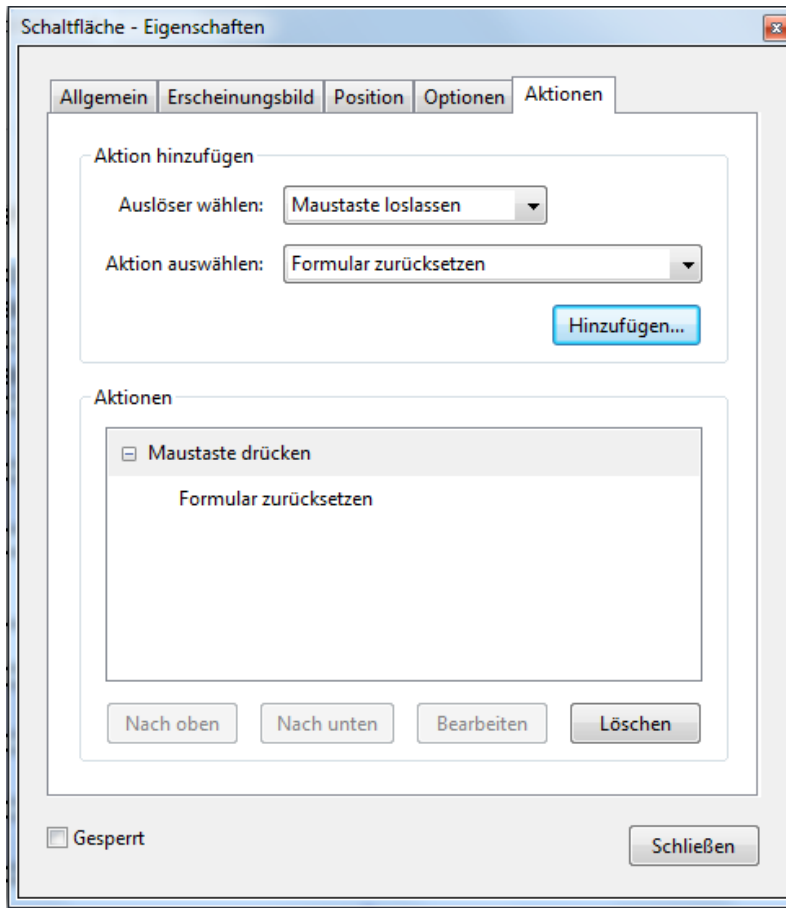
Schaltfläche - Eigenschaften

Allgemein | Erscheinungsbild | Position | Optionen | Aktionen

Aktion hinzufügen

Auslöser wählen: Maustaste loslassen

Aktion auswählen: Formular zurücksetzen

Hinzufügen...

Aktionen

⊟ Maustaste drücken

Formular zurücksetzen

Nach oben | Nach unten | Bearbeiten | Löschen

Gesperrt

Schließen